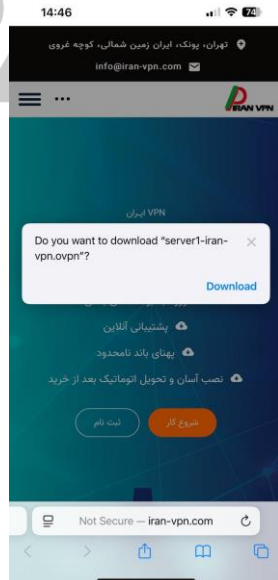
14:46

74

تهران، پونک، ایران زمین شمالی، کوچه غروی

info@iran-vpn.com

IRAN VPN

VPN ایران

Do you want to download "server1-iran-vpn.ovpn"?

Download

پشتیبانی آنلاین

پهنای باند نامحدود

نصب آسان و تحویل اتوماتیک بعد از خرید

شروع کار

ثبت نام

Not Secure — iran-vpn.com